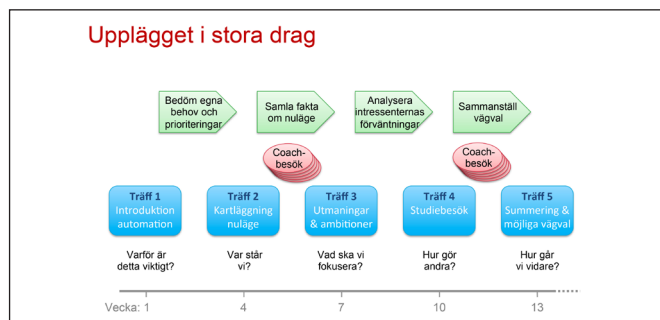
Upplägget i stora drag

Bedöm egna behov och prioriteringar

Samla fakta om nuläge

Analysera intressenternas förväntningar

Sammanställ vägval

Coach-besök

Coach-besök

Träff 1
Introduktion automation

Träff 2
Kartläggning nuläge

Träff 3
Utmaningar & ambitioner

Träff 4
Studiebesök

Träff 5
Summering & möjliga vägval

Varför är detta viktigt?

Var står vi?

Vad ska vi fokusera?

Hur gör andra?

Hur går vi vidare?

Vecka: 1

4

7

10

13